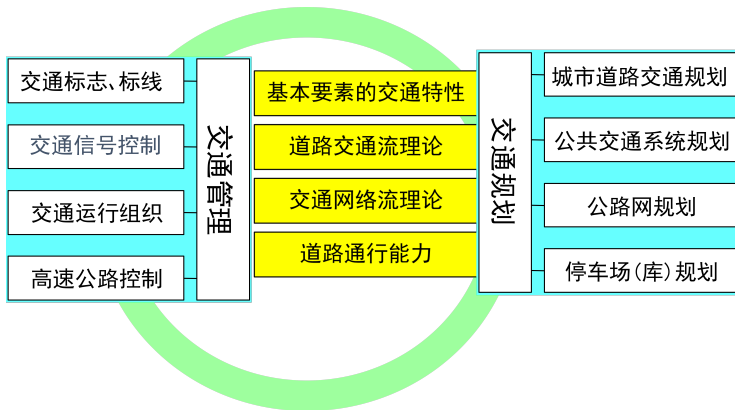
交通标志、标线

交通信号控制

交通运行组织

高速公路控制

交通管理

基本要素的交通特性

道路交通流理论

交通网络流理论

道路通行能力

交通规划

城市道路交通规划

公共交通系统规划

公路网规划

停车场(库)规划